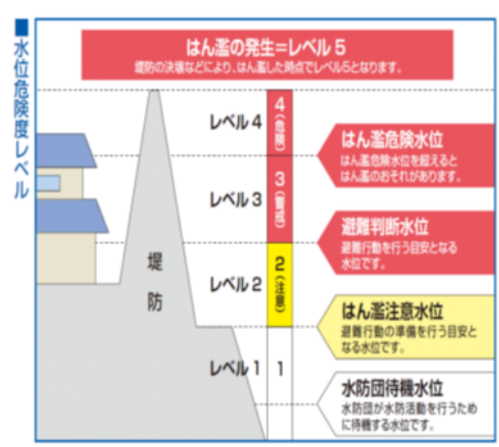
■水位危険度レベル

はん濫の発生=レベル5
堤防の決壊などにより、はん濫した時点でレベル5となります。

堤防

レベル4
4（危険）

レベル3
3（警戒）

レベル2
2（注意）

レベル1
1

はん濫危険水位
はん濫危険水位を超えるとはん濫のおそれがあります。

避難判断水位
避難行動を行う目安となる水位です。

はん濫注意水位
避難行動の準備を行う目安となる水位です。

水防団待機水位
水防団が水防活動を行うために待機する水位です。